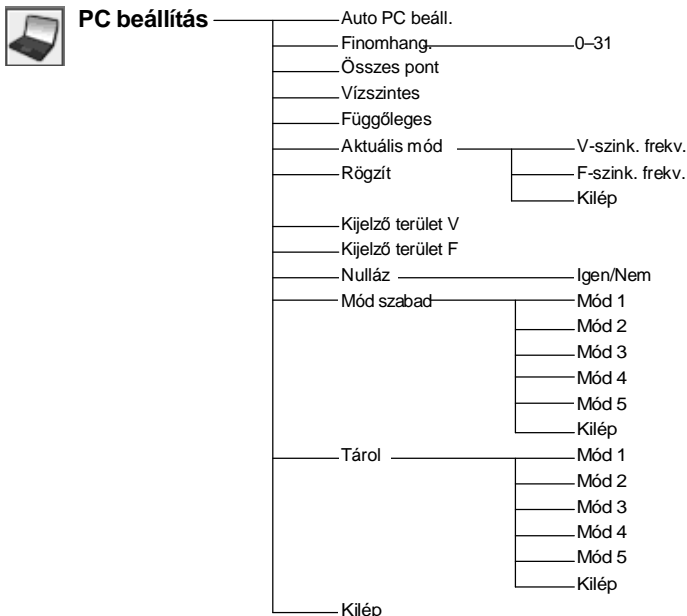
PC beállítás

Auto PC beáll.

Finomhang. 0–31

Összes pont

Vízszintes

Függőleges

Aktuális mód V-szink. frekv. F-szink. frekv. Kilép

Rögzít

Kijelző terület V

Kijelző terület F

Nulláz Igen/Nem

Mód szabad Mód 1 Mód 2 Mód 3 Mód 4 Mód 5 Kilép

Tárol Mód 1 Mód 2 Mód 3 Mód 4 Mód 5 Kilép

Kilép